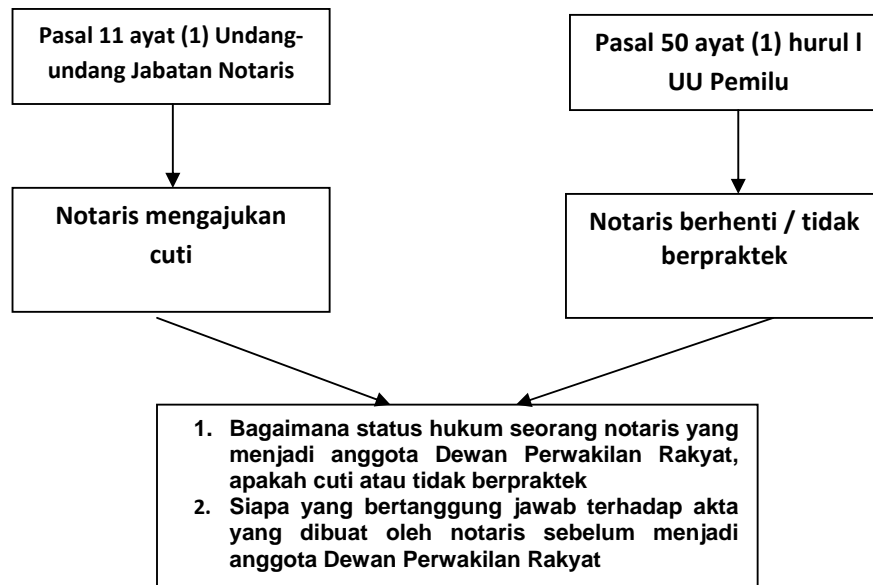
Pasal 11 ayat (1) Undang-undang Jabatan Notaris

Pasal 50 ayat (1) hurul l UU Pemilu

Notaris mengajukan cuti

Notaris berhenti / tidak berpraktek

1. Bagaimana status hukum seorang notaris yang menjadi anggota Dewan Perwakilan Rakyat, apakah cuti atau tidak berpraktek
2. Siapa yang bertanggung jawab terhadap akta yang dibuat oleh notaris sebelum menjadi anggota Dewan Perwakilan Rakyat